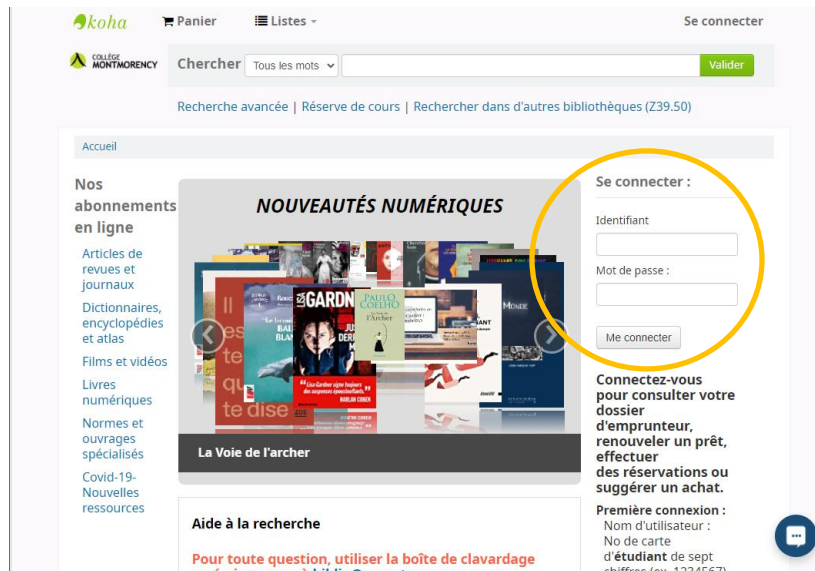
koha
Panier
Listes
Se connecter

COLLÈGE MONTMORENCY
Chercher
Tous les mots
Valider

Recherche avancée | Réserve de cours | Rechercher dans d'autres bibliothèques (Z39.50)

Accueil

Nos abonnements en ligne
Articles de revues et journaux
Dictionnaires, encyclopédies et atlas
Films et vidéos
Livres numériques
Normes et ouvrages spécialisés
Covid-19- Nouvelles ressources

NOUVEAUTÉS NUMÉRIQUES

GARDNER
PAULO COELHO
L'Archer
te dise
La Voie de l'archer

Aide à la recherche

Pour toute question, utiliser la boîte de clavardage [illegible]

Se connecter :
Identifiant
Mot de passe :
Me connecter

Connectez-vous pour consulter votre dossier d'emprunteur, renouveler un prêt, effectuer des réservations ou suggérer un achat.

Première connexion :
Nom d'utilisateur : No de carte d'étudiant de sept chiffres (ex. 1234567)